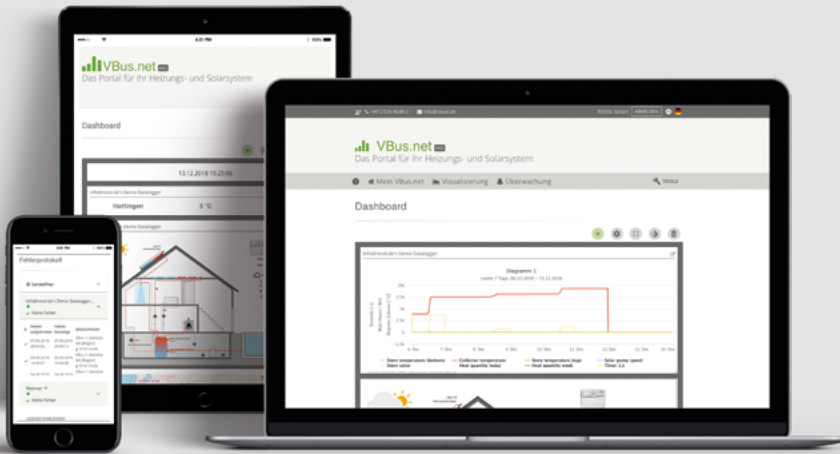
VBus.net
Das Portal für Ihr Heizungs- und Solarsystem

Dashboard

13.12.2018 15:25:06

Hattingen
3 °C

VBus.net
Das Portal für Ihr Heizungs- und Solarsystem

Mein VBus.net
Visualisierung
Überwachung

Dashboard

Diagramm 1

Store temperature (bottom)
Collector temperature
Store temperature (top)
Solar pump speed
Heat quantity today
Heat quantity week

Fehlerprotokoll
Keine Fehler
Keine Fehler